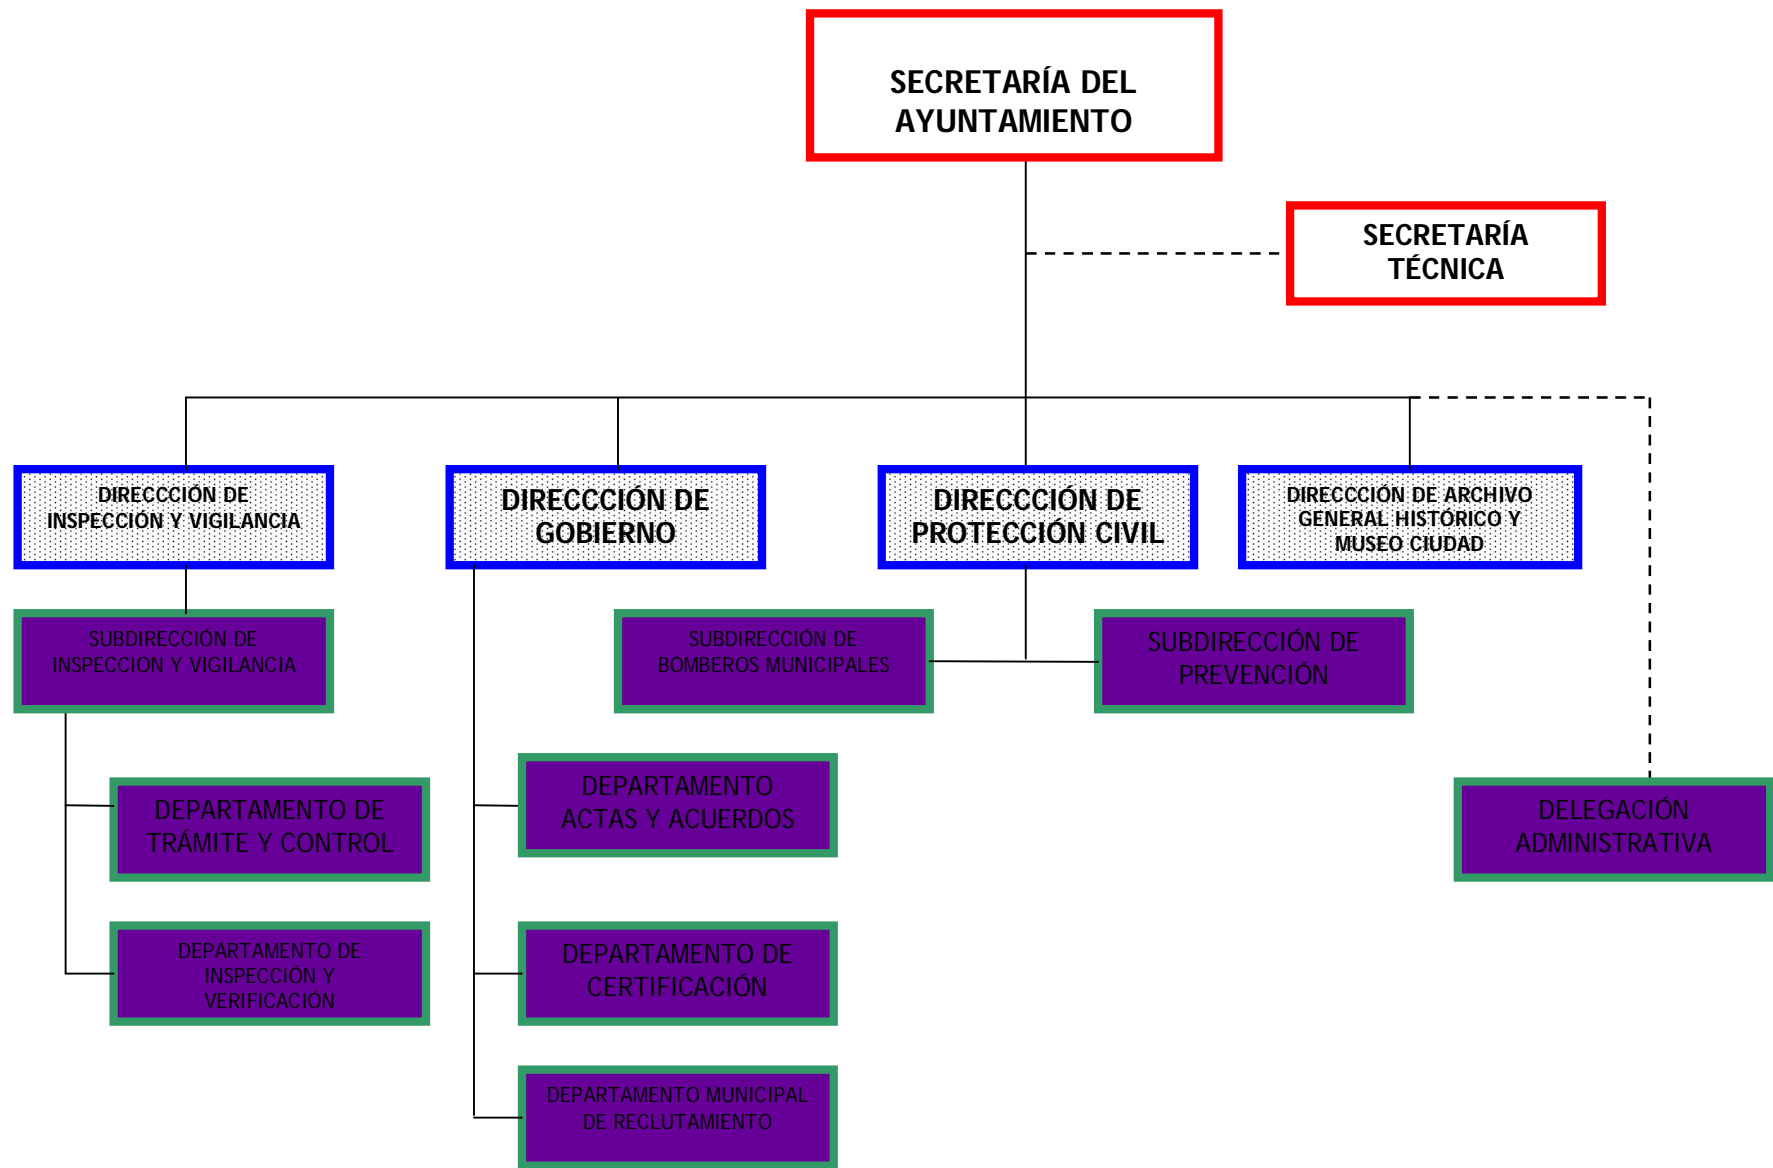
SECRETARÍA DEL AYUNTAMIENTO

SECRETARÍA TÉCNICA

DIRECCCIÓN DE INSPECCIÓN Y VIGILANCIA

DIRECCCIÓN DE GOBIERNO

DIRECCCIÓN DE PROTECCIÓN CIVIL

DIRECCCIÓN DE ARCHIVO GENERAL HISTÓRICO Y MUSEO CIUDAD

SUBDIRECCIÓN DE INSPECCION Y VIGILANCIA

SUBDIRECCIÓN DE BOMBEROS MUNICIPALES

SUBDIRECCIÓN DE PREVENCIÓN

DEPARTAMENTO DE TRÁMITE Y CONTROL

DEPARTAMENTO ACTAS Y ACUERDOS

DELEGACIÓN ADMINISTRATIVA

DEPARTAMENTO DE INSPECCIÓN Y VERIFICACIÓN

DEPARTAMENTO DE CERTIFICACIÓN

DEPARTAMENTO MUNICIPAL DE RECLUTAMIENTO